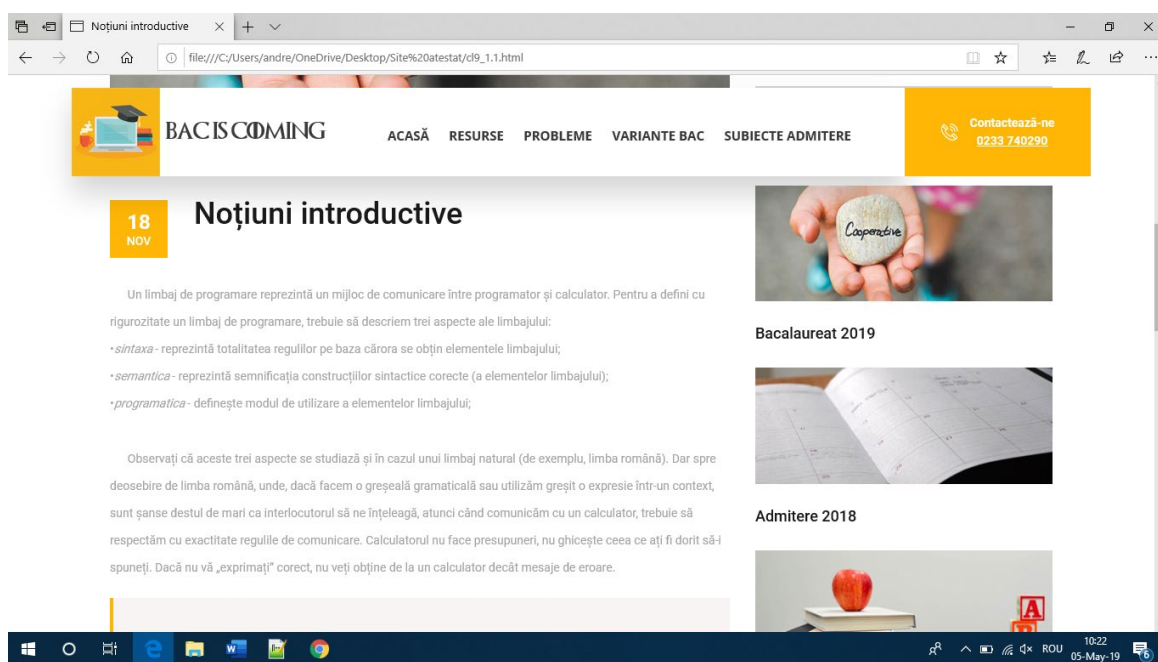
Noțiuni introductive

file:///C:/Users/andre/OneDrive/Desktop/Site%20atestat/cl9_1.1.html

BAC IS COMING

ACASĂ RESURSE PROBLEME VARIANTE BAC SUBIECTE ADMITERE

Contactează-ne
0233 740290

18
NOV

Noțiuni introductive

Un limbaj de programare reprezintă un mijloc de comunicare între programator și calculator. Pentru a defini cu rigurozitate un limbaj de programare, trebuie să descriem trei aspecte ale limbajului:
•sintaxa - reprezintă totalitatea regulilor pe baza cărora se obțin elementele limbajului;
•semantica - reprezintă semnificația construcțiilor sintactice corecte (a elementelor limbajului);
•programatica - definește modul de utilizare a elementelor limbajului;

Observați că aceste trei aspecte se studiază și în cazul unui limbaj natural (de exemplu, limba română). Dar spre deosebire de limba română, unde, dacă facem o greșeală gramaticală sau utilizăm greșit o expresie într-un context, sunt șanse destul de mari ca interlocutorul să ne înțeleagă, atunci când comunicăm cu un calculator, trebuie să respectăm cu exactitate regulile de comunicare. Calculatorul nu face presupuneri, nu ghicește ceea ce ați fi dorit să-i spuneți. Dacă nu vă „exprimați" corect, nu veți obține de la un calculator decât mesaje de eroare.

Cooperative

Bacalaureat 2019

Admitere 2018

ROU 10:22 05-May-19